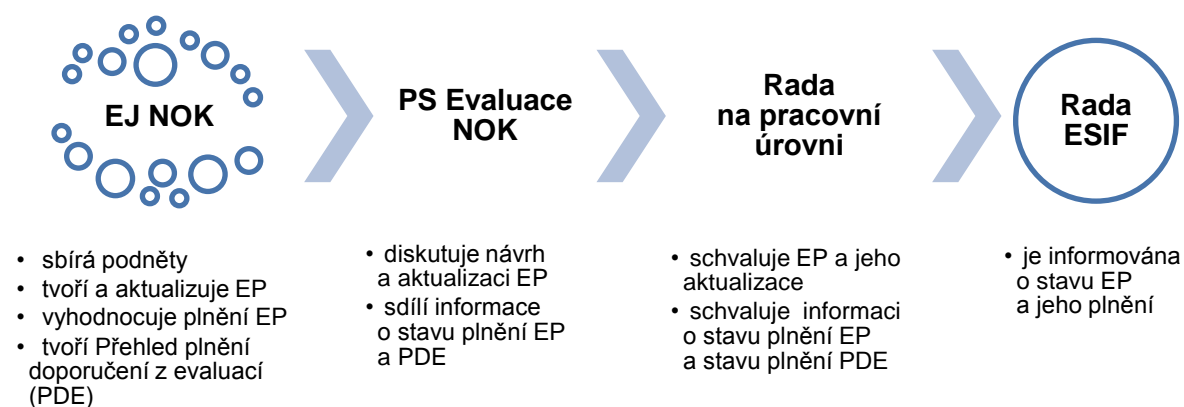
EJ NOK

PS Evaluace NOK

Rada na pracovní úrovni

Rada ESIF

• sbírá podněty
• tvoří a aktualizuje EP
• vyhodnocuje plnění EP
• tvoří Přehled plnění doporučení z evaluací (PDE)

• diskutuje návrh a aktualizaci EP
• sdílí informace o stavu plnění EP a PDE

• schvaluje EP a jeho aktualizace
• schvaluje informaci o stavu plnění EP a stavu plnění PDE

• je informována o stavu EP a jeho plnění